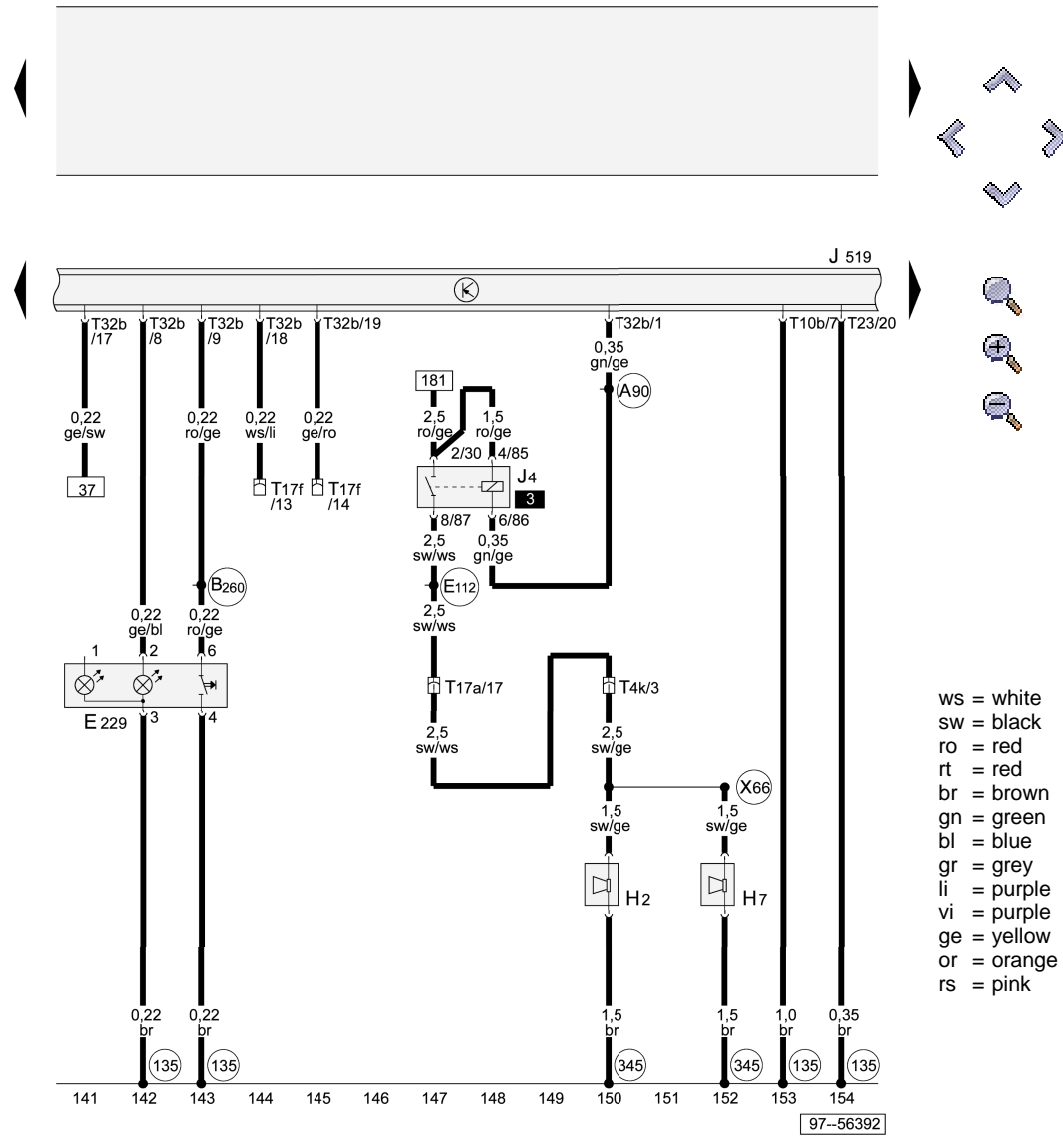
J 519

T32b /17
T32b /8
T32b /9
T32b /18
T32b/19
T32b/1
T10b/7
T23/20

0,35 gn/ge
A90

181
2,5 ro/ge
1,5 ro/ge
2/30
4/85
J4
3
8/87
6/86
2,5 sw/ws
0,35 gn/ge
E112
2,5 sw/ws

0,22 ge/sw
37
0,22 ro/ge
0,22 ws/li
0,22 ge/ro
T17f /13
T17f /14

B260
0,22 ge/bl
0,22 ro/ge
1
2
6
3
4
E 229

T17a/17
T4k/3
2,5 sw/ws
2,5 sw/ge
X66
1,5 sw/ge
1,5 sw/ge
H2
H7

ws = white
sw = black
ro = red
rt = red
br = brown
gn = green
bl = blue
gr = grey
li = purple
vi = purple
ge = yellow
or = orange
rs = pink

0,22 br
0,22 br
1,5 br
1,5 br
1,0 br
0,35 br
135
135
345
345
135
135

141 142 143 144 145 146 147 148 149 150 151 152 153 154

97--56392